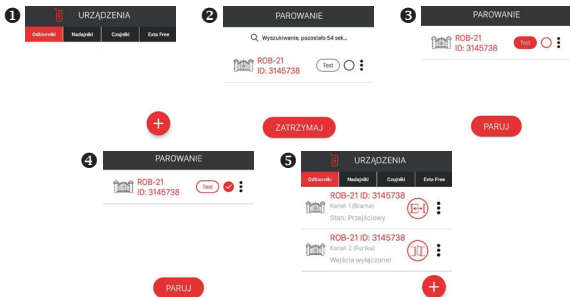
1
URZĄDZENIA
Odbiorniki | Nadajniki | Czujniki | Extra Free

2
PAROWANIE
Wyszukiwanie, pozostało 54 sek...
ROB-21
ID: 3145738
Test
ZATRZYMAJ

3
PAROWANIE
ROB-21
ID: 3145738
Test
PARUJ

4
PAROWANIE
ROB-21
ID: 3145738
Test
PARUJ

5
URZĄDZENIA
Odbiorniki | Nadajniki | Czujniki | Extra Free
ROB-21 ID: 3145738
Kanał 1 (Brama)
Stan: Przejściowy
ROB-21 ID: 3145738
Kanał 2 (Furtka)
Wejścia wyłączone!